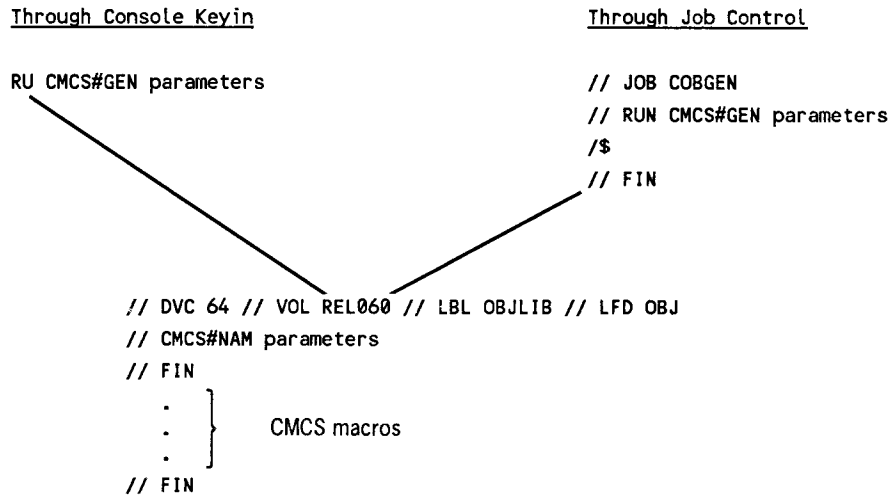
Through Console Keyin

RU CMCS#GEN parameters

Through Job Control

// JOB COBGEN
// RUN CMCS#GEN parameters
/$
// FIN

// DVC 64 // VOL REL060 // LBL OBJLIB // LFD OBJ
// CMCS#NAM parameters
// FIN
.
.
.
CMCS macros
// FIN